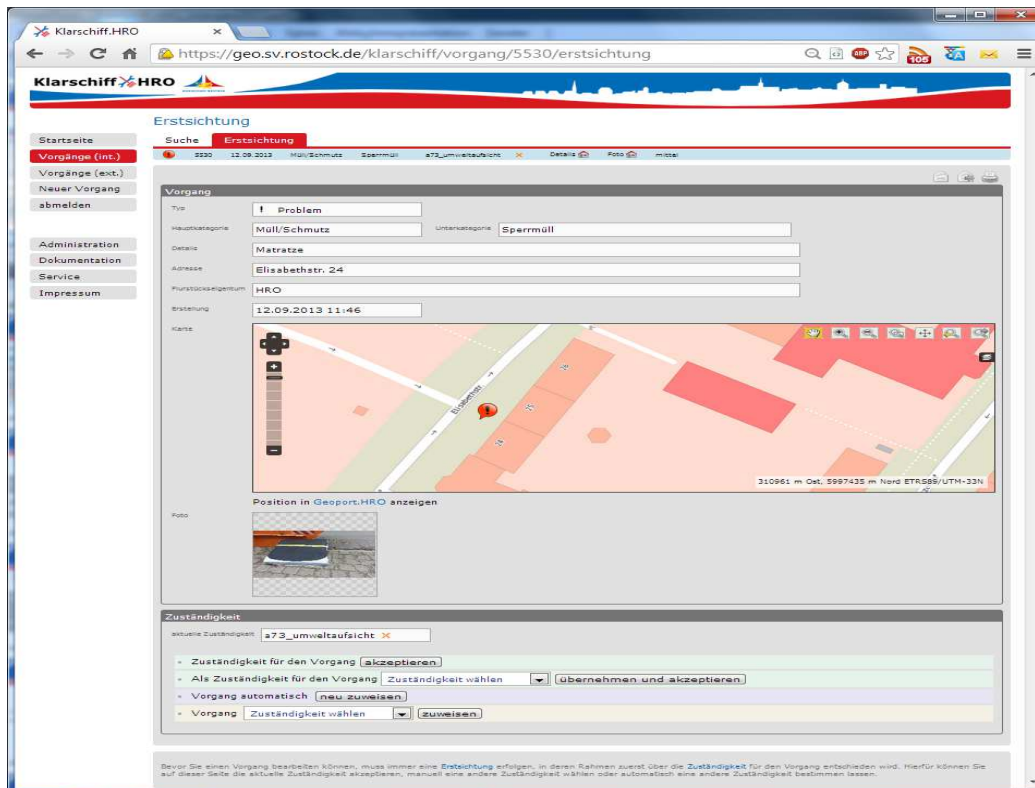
Klarschiff.HRO ×

https://geo.sv.rostock.de/klarschiff/vorgang/5530/erstsichtung

Klarschiff HRO

Erstsichtung

Startseite
Vorgänge (int.)
Vorgänge (ext.)
Neuer Vorgang
abmelden

Administration
Dokumentation
Service
Impressum

Suche | Erstsichtung

5530 12.09.2013 Müll/Schmutz Sperrmüll a73_umweltaufsicht × Details Foto mittel

Vorgang

Typ ! Problem

Hauptkategorie Müll/Schmutz Unterkategorie Sperrmüll

Details Matratze

Adresse Elisabethstr. 24

Flurstückseigentum HRO

Erstellung 12.09.2013 11:46

Karte

Elisabethstr.

310961 m Ost, 5997435 m Nord ETRS89/UTM-33N

Position in Geoport.HRO anzeigen

Foto

Zuständigkeit

aktuelle Zuständigkeit a73_umweltaufsicht ×

» Zuständigkeit für den Vorgang akzeptieren
» Als Zuständigkeit für den Vorgang Zuständigkeit wählen übernehmen und akzeptieren
» Vorgang automatisch neu zuweisen
» Vorgang Zuständigkeit wählen zuweisen

Bevor Sie einen Vorgang bearbeiten können, muss immer eine Erstsichtung erfolgen, in deren Rahmen zuerst über die Zuständigkeit für den Vorgang entschieden wird. Hierfür können Sie auf dieser Seite die aktuelle Zuständigkeit akzeptieren, manuell eine andere Zuständigkeit wählen oder automatisch eine andere Zuständigkeit bestimmen lassen.